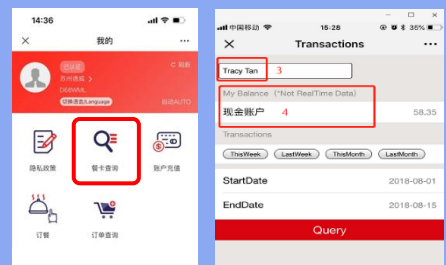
14:36

×
我的
···

已认证
苏州通威 >
D68WML
切换语言/Language
C 刷新
刷新AUTO

隐私政策
餐卡查询
账户充值

订餐
订单查询

中国移动
15:28
35%

×
Transactions
···

Tracy Tan
3

My Balance (*Not RealTime Data)
现金账户
4
58.35

Transactions

ThisWeek
LastWeek
ThisMonth
LastMonth

StartDate
2018-08-01

EndDate
2018-08-15

Query